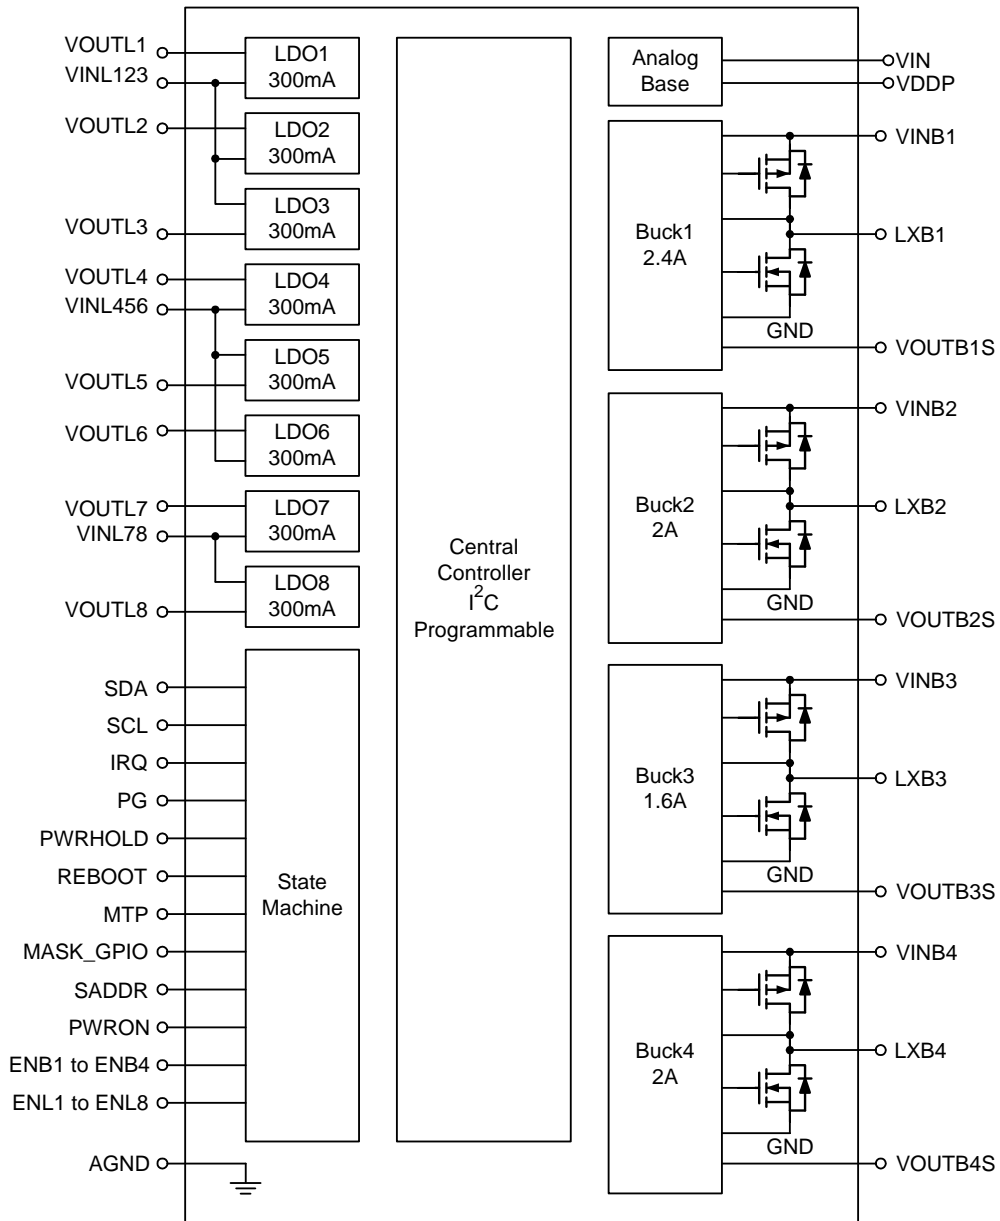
VOUTL1
VINL123
LDO1
300mA
LDO2
300mA
VOUTL2
LDO3
300mA
VOUTL3
VOUTL4
VINL456
LDO4
300mA
LDO5
300mA
VOUTL5
LDO6
300mA
VOUTL6
VOUTL7
VINL78
LDO7
300mA
LDO8
300mA
VOUTL8

Central
Controller
$I^2C$
Programmable

SDA
SCL
IRQ
PG
PWRHOLD
REBOOT
MTP
MASK_GPIO
SADDR
PWRON
ENB1 to ENB4
ENL1 to ENL8
AGND

State
Machine

Analog
Base
VIN
VDDP

Buck1
2.4A
VINB1
LXB1
GND
VOUTB1S

Buck2
2A
VINB2
LXB2
GND
VOUTB2S

Buck3
1.6A
VINB3
LXB3
GND
VOUTB3S

Buck4
2A
VINB4
LXB4
GND
VOUTB4S